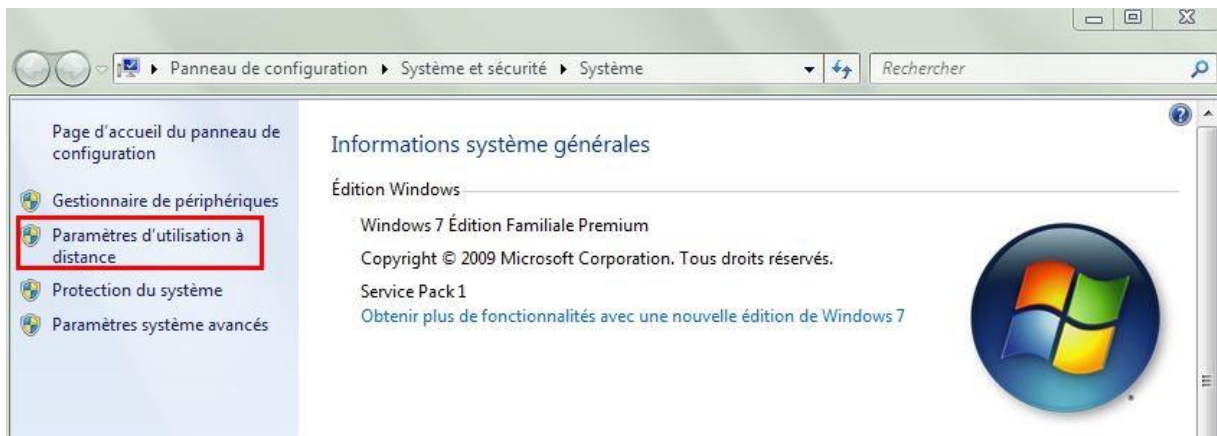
Panneau de configuration ▸ Système et sécurité ▸ Système

Rechercher

Page d'accueil du panneau de configuration

Gestionnaire de périphériques

Paramètres d'utilisation à distance

Protection du système

Paramètres système avancés

Informations système générales

Édition Windows

Windows 7 Édition Familiale Premium

Copyright © 2009 Microsoft Corporation. Tous droits réservés.

Service Pack 1

Obtenir plus de fonctionnalités avec une nouvelle édition de Windows 7